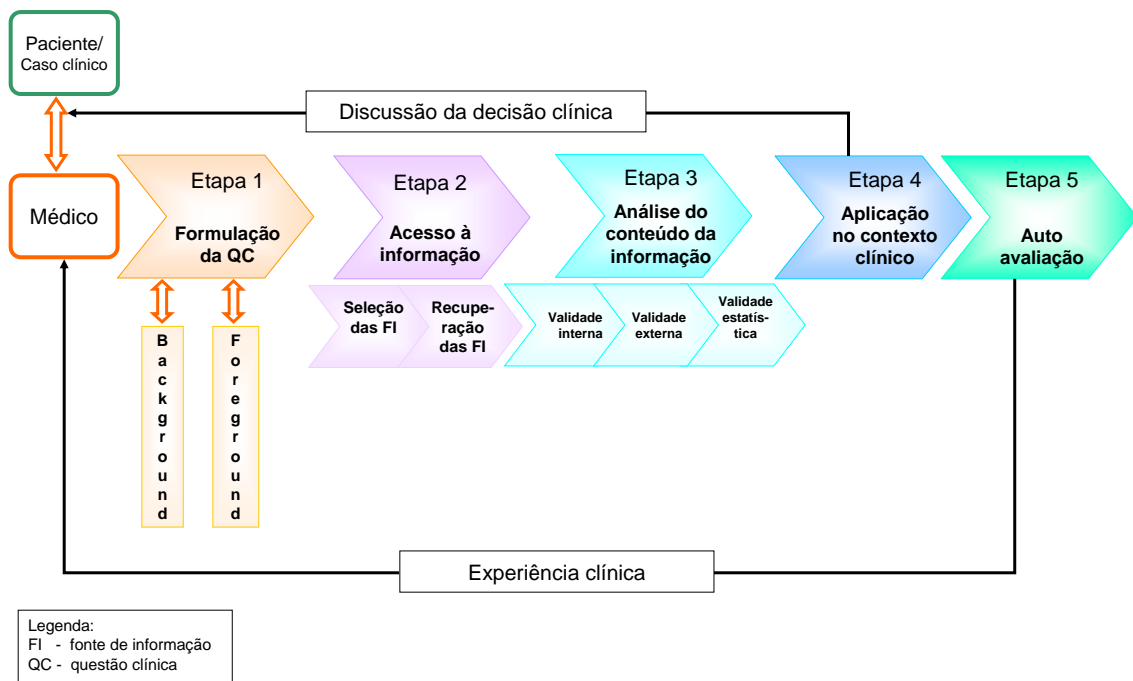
Paciente/
Caso clínico

Discussão da decisão clínica

Médico

Etapa 1
Formulação da QC

Etapa 2
Acesso à informação

Etapa 3
Análise do conteúdo da informação

Etapa 4
Aplicação no contexto clínico

Etapa 5
Auto avaliação

Seleção das FI

Recuperação das FI

Validade interna

Validade externa

Validade estatística

B
a
c
k
g
r
o
u
n
d

F
o
r
e
g
r
o
u
n
d

Experiência clínica

Legenda:
FI - fonte de informação
QC - questão clínica